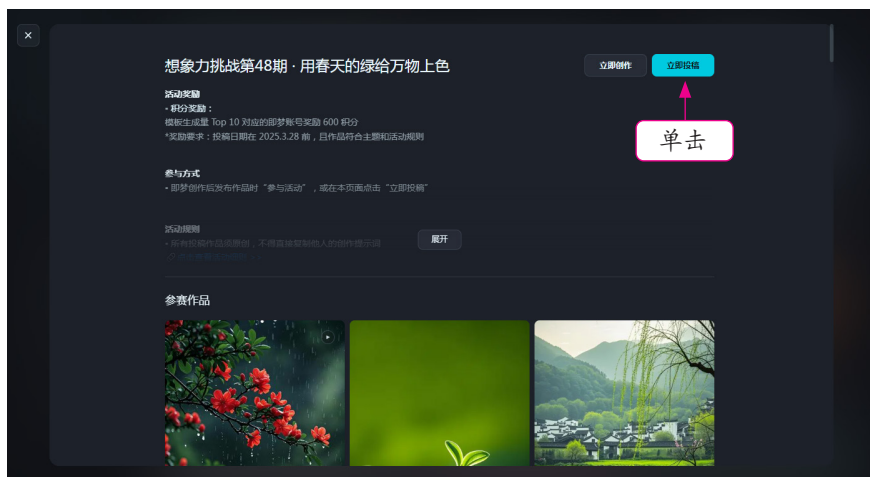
×

想象力挑战第48期 · 用春天的绿给万物上色

立即创作

立即投稿

单击

活动奖励
• 积分奖励：
模板生成量 Top 10 对应的即梦账号奖励 600 积分
*奖励要求：投稿日期在 2025.3.28 前，且作品符合主题和活动规则

参与方式
• 即梦创作后发布作品时“参与活动”，或在本页面点击“立即投稿”

活动规则
• 所有投稿作品须原创，不得直接复制他人的创作提示词
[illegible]

展开

参赛作品